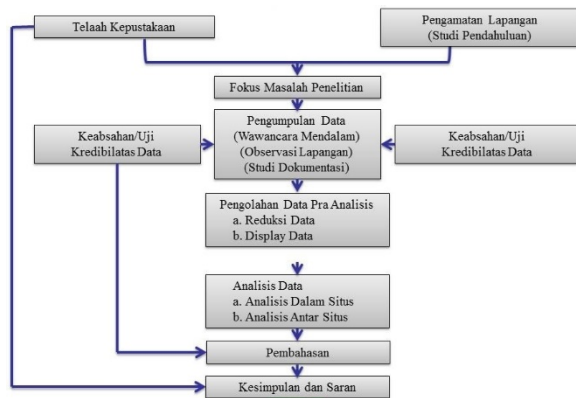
Telaah Kepustakaan

Pengamatan Lapangan (Studi Pendahuluan)

Fokus Masalah Penelitian

Keabsahan/Uji Kredibilatas Data

Pengumpulan Data (Wawancara Mendalam) (Observasi Lapangan) (Studi Dokumentasi)

Keabsahan/Uji Kredibilatas Data

Pengolahan Data Pra Analisis
a. Reduksi Data
b. Display Data

Analisis Data
a. Analisis Dalam Situs
b. Analisis Antar Situs

Pembahasan

Kesimpulan dan Saran